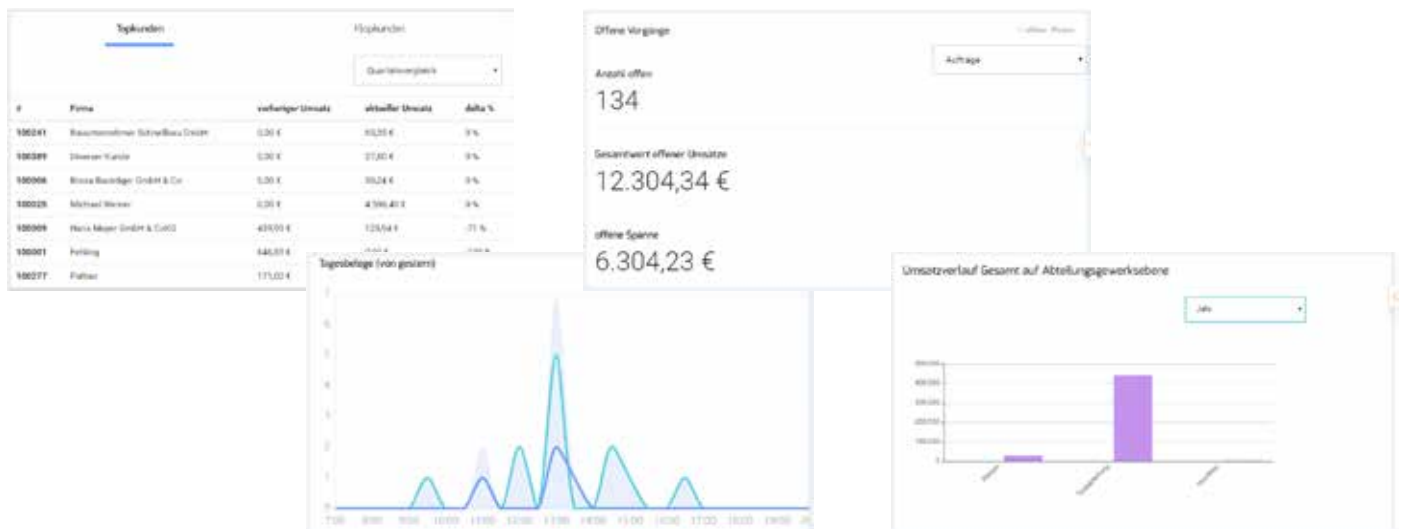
Topkunden

Flopkunden

Quartalsvergleich

| # | Firma | vorheriger Umsatz | aktueller Umsatz | delta % |
|---|---|---|---|---|
| 100241 | Bauunternehmer Schnellbau GmbH | 0,00 € | 60,55 € | 0 % |
| 100289 | Diverse Kunde | 0,00 € | 27,80 € | 0 % |
| 100008 | Bossa Baustoffe GmbH & Co | 0,00 € | 55,24 € | 0 % |
| 100025 | Michael Werner | 0,00 € | 4.596,40 € | 0 % |
| 100009 | Hans Meyer GmbH & CoKG | 459,00 € | 129,54 € | -71 % |
| 100001 | Fehling | 146,55 € | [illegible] | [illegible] |
| 100277 | Pielser | 171,00 € | | |

Offene Vorgänge

Auftrage

Anzahl offen
134

Gesamtwert offener Umsätze
12.304,34 €

offene Spanne
6.304,23 €

Tagesbelege (von gestern)

Umsatzverlauf Gesamt auf Abteilungsgewerksebene

Jahr